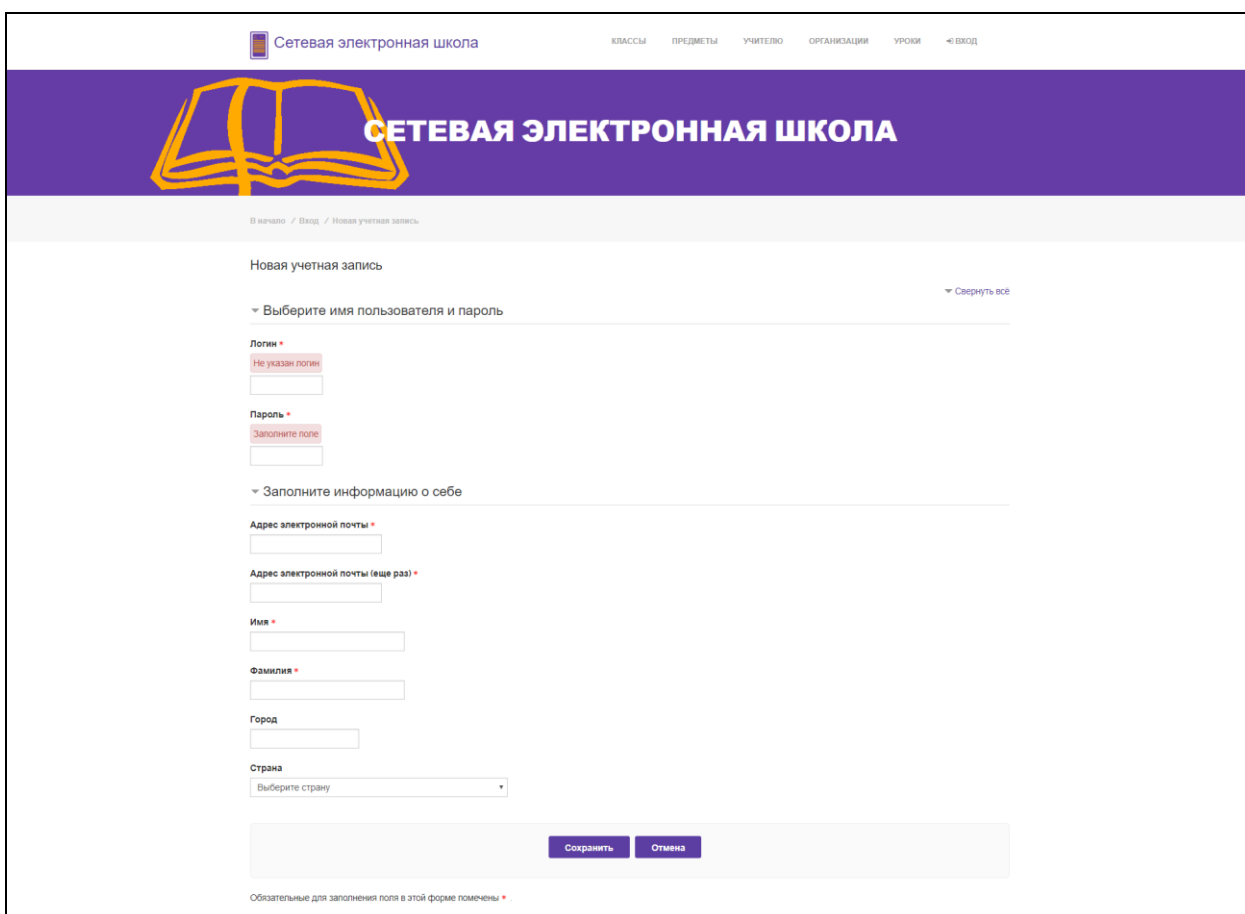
Сетевая электронная школа

КЛАССЫ ПРЕДМЕТЫ УЧИТЕЛЮ ОРГАНИЗАЦИИ УРОКИ ВХОД

СЕТЕВАЯ ЭЛЕКТРОННАЯ ШКОЛА

В начало / Вход / Новая учетная запись

Новая учетная запись

Свернуть всё

Выберите имя пользователя и пароль

Логин *

Не указан логин

Пароль *

Заполните поле

Заполните информацию о себе

Адрес электронной почты *

Адрес электронной почты (еще раз) *

Имя *

Фамилия *

Город

Страна

Выберите страну

Сохранить Отмена

Обязательные для заполнения поля в этой форме помечены *